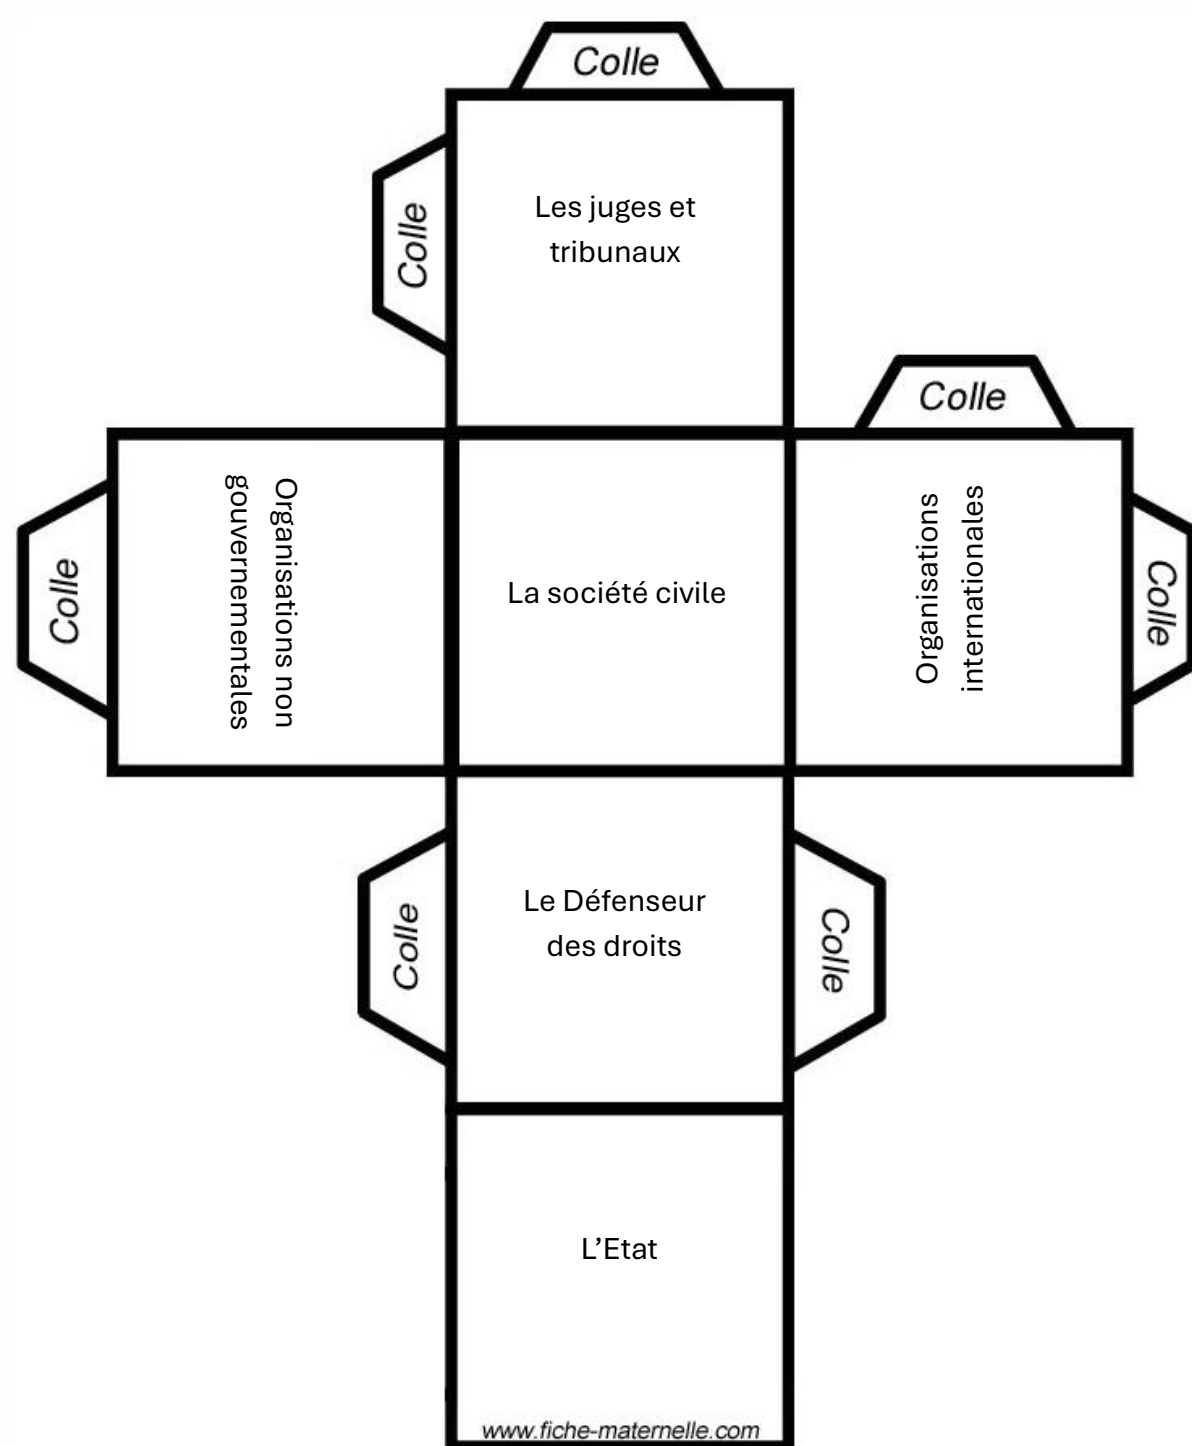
Colle

Colle

Les juges et tribunaux

Colle

Colle

Organisations non gouvernementales

La société civile

Organisations internationales

Colle

Colle

Le Défenseur des droits

Colle

L’Etat

www.fiche-maternelle.com